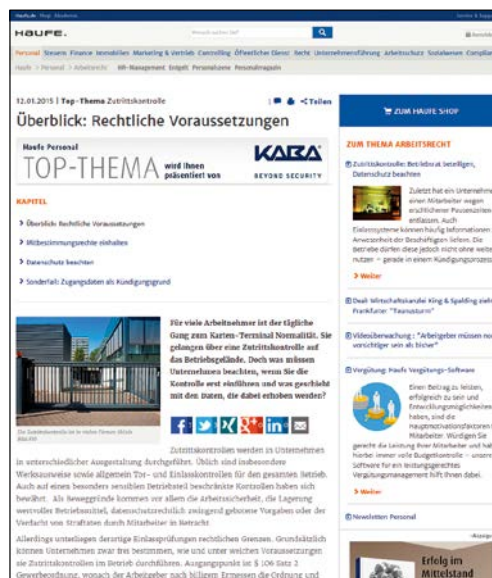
HAUFE.

Personal Steuern Finance Immobilien Marketing & Vertrieb Controlling Öffentlicher Dienst Recht Unternehmensführung Arbeitsschutz Sozialwesen Complian

Haufe > Personal > Arbeitsrecht HR-Management Entgelt Personalizers Personalmagazin

12.01.2015 | Top-Thema Zutrittskontrolle

Überblick: Rechtliche Voraussetzungen

Haufe Personal
TOP-THEMA wird Ihnen präsentiert von KABA BEYOND SECURITY

KAPITEL

> Überblick: Rechtliche Voraussetzungen

> Mitbestimmungsrechte einhalten

> Datenschutz beachten

> Sonderfall: Zugangsdaten als Kündigungsgrund

Für viele Arbeitnehmer ist der tägliche Gang zum Karten-Terminal Normalität. Sie gelangen über eine Zutrittskontrolle auf das Betriebsgelände. Doch was müssen Unternehmen beachten, wenn Sie die Kontrolle erst einführen und was geschieht mit den Daten, die dabei erhoben werden?

Zutrittskontrollen werden in Unternehmen in unterschiedlicher Ausgestaltung durchgeführt. Üblich sind insbesondere Werksausweise sowie allgemein Tor- und Einlasskontrollen für den gesamten Betrieb. Auch auf einen besonders sensiblen Betriebsteil beschränkte Kontrollen haben sich bewährt. Als Beweggründe kommen vor allem die Arbeitssicherheit, die Lagerung wertvoller Betriebsmittel, datenschutzrechtlich zwingend gebotene Vorgaben oder der Verdacht von Straftaten durch Mitarbeiter in Betracht.

Allerdings unterliegen derartige Einlassprüfungen rechtlichen Grenzen. Grundsätzlich können Unternehmen zwar frei bestimmen, wie und unter welchen Voraussetzungen sie Zutrittskontrollen im Betrieb durchführen. Ausgangspunkt ist § 106 Satz 2 Gewerbeordnung, wonach der Arbeitgeber nach billigem Ermessen die Ordnung und

ZUM HAUFE SHOP

ZUM THEMA ARBEITSRECHT

Zutrittskontrolle: Betriebsrat beteiligen, Datenschutz beachten

Zuletzt hat ein Unternehmen einen Mitarbeiter wegen unzulässiger Pausenzeiten entlassen. Auch Einlasssysteme können häufig Informationen zur Anwesenheit der Beschäftigten liefern. Die Betriebe dürfen diese jedoch nicht ohne weiteres nutzen – gerade in einem Kündigungsprozess.

> Weiter

Deal: Wirtschaftskanzlei King & Spalding zieht Frankfurter "Taunusturm"

Videoüberwachung : "Arbeitgeber müssen noch vorsichtiger sein als bisher"

Vergütung: Haufe Vergütungs-Software

Einen Beitrag zu leisten, erfolgreich zu sein und Entwicklungsmöglichkeiten haben, sind die Hauptmotivationsfaktoren der Mitarbeiter. Würdigen Sie gerecht die Leistung Ihrer Mitarbeiter und helfen hierbei immer volle Budgetkontrolle – unsere Software für ein leistungsgerechtes Vergütungsmanagement hilft Ihnen dabei.

> Weiter

Newsletter: Personal

Erfolg im Mittelstand